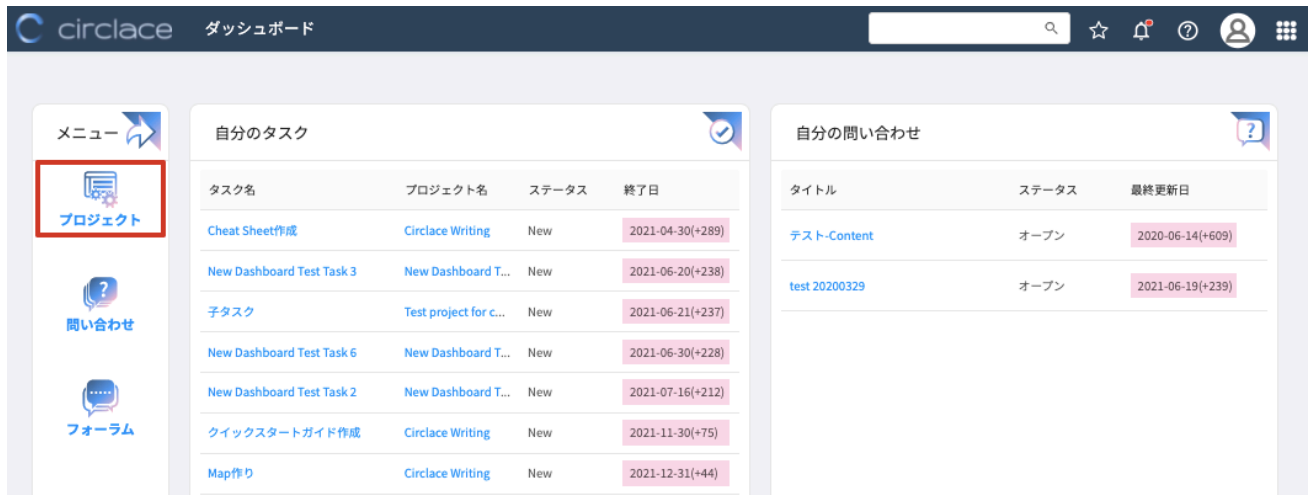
circlace ダッシュボード

メニュー

プロジェクト

問い合わせ

フォーラム

自分のタスク

| タスク名 | プロジェクト名 | ステータス | 終了日 |
|---|---|---|---|
| Cheat Sheet作成 | Circlace Writing | New | 2021-04-30(+289) |
| New Dashboard Test Task 3 | New Dashboard T... | New | 2021-06-20(+238) |
| 子タスク | Test project for c... | New | 2021-06-21(+237) |
| New Dashboard Test Task 6 | New Dashboard T... | New | 2021-06-30(+228) |
| New Dashboard Test Task 2 | New Dashboard T... | New | 2021-07-16(+212) |
| クイックスタートガイド作成 | Circlace Writing | New | 2021-11-30(+75) |
| Map作り | Circlace Writing | New | 2021-12-31(+44) |

自分の問い合わせ

| タイトル | ステータス | 最終更新日 |
|---|---|---|
| テスト-Content | オープン | 2020-06-14(+609) |
| test 20200329 | オープン | 2021-06-19(+239) |